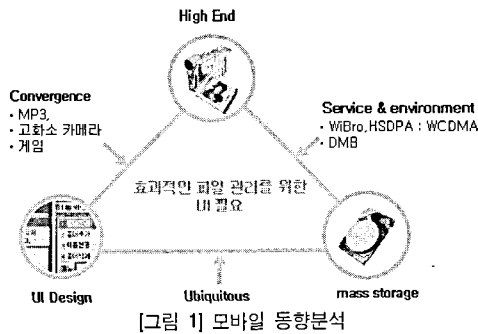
High End

Convergence
· MP3,
· 고화소 카메라
· 게임

Service & environment
· WiBro,HSDPA : WCDMA
· DMB

효과적인 파일 관리를 위한
UI 필요

UI Design

Ubiquitous

mass storage

[그림 1] 모바일 동향분석